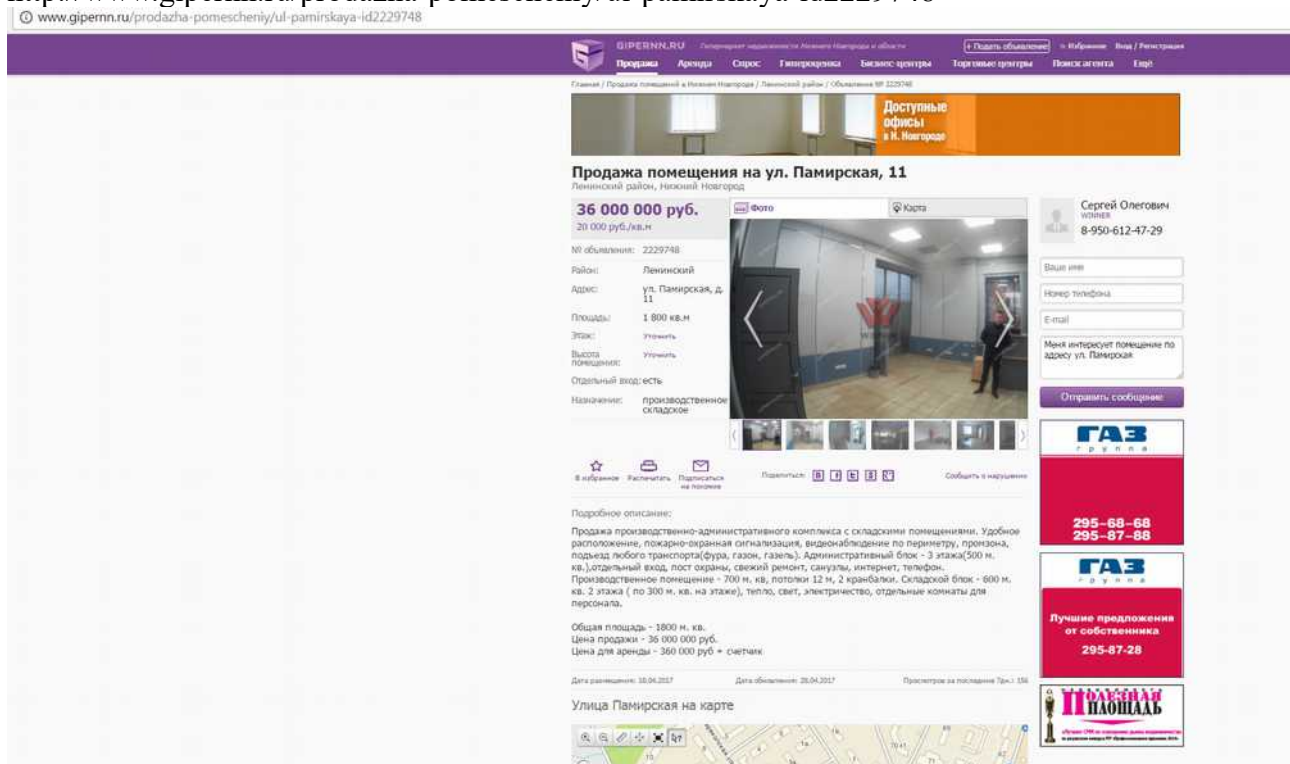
www.gipernn.ru/prodazha-pomescheniy/ul-pamirskaya-id2229748

GIPERNN.RU Гипермаркет недвижимости Нижнего Новгорода и области
+ Подать объявление  Избранное  Вход / Регистрация
Продажа  Аренда  Спрос  Гипероценка  Бизнес центры  Торговые центры  Поиск агента  Ещё

Главная / Продажа помещений в Нижнем Новгороде / Ленинский район / Объявление № 2229748

Доступные офисы в Н. Новгороде

Продажа помещения на ул. Памирская, 11
Ленинский район, Нижний Новгород

36 000 000 руб.
20 000 руб./кв.м

Фото  Карта

| | |
|---|---|
| № объявления: | 2229748 |
| Район: | Ленинский |
| Адрес: | ул. Памирская, д. 11 |
| Площадь: | 1 800 кв.м |
| Этаж: | Уточнить |
| Высота помещения: | Уточнить |
| Отдельный вход: | есть |
| Назначение: | производственное складское |

Сергей Олегович
WINNER
8-950-612-47-29

Ваше имя
Номер телефона
E-mail
Меня интересует помещение по адресу ул. Памирская
Отправить сообщение

В избранное  Распечатать  Подписаться на похожие  Поделиться:  Сообщить о нарушении

Подробное описание:

Продажа производственно-административного комплекса с складскими помещениями. Удобное расположение, пожарно-охранная сигнализация, видеонаблюдение по периметру, промзона, подъезд любого транспорта(фура, газон, газель). Административный блок - 3 этажа(500 м. кв.),отдельный вход, пост охраны, свежий ремонт, санузлы, интернет, телефон. Производственное помещение - 700 м. кв, потолки 12 м, 2 кранбалки. Складской блок - 600 м. кв. 2 этажа ( по 300 м. кв. на этаже), тепло, свет, электричество, отдельные комнаты для персонала.

Общая площадь - 1800 м. кв.
Цена продажи - 36 000 000 руб.
Цена для аренды - 360 000 руб + счетчик

Дата размещения: 10.04.2017  Дата обновления: 28.04.2017  Просмотров за последние 7дн.: 156

Улица Памирская на карте

ГАЗ группа
295-68-68
295-87-88

ГАЗ группа
Лучшие предложения от собственника
295-87-28

ПОЛЕЗНАЯ ПЛОЩАДЬ